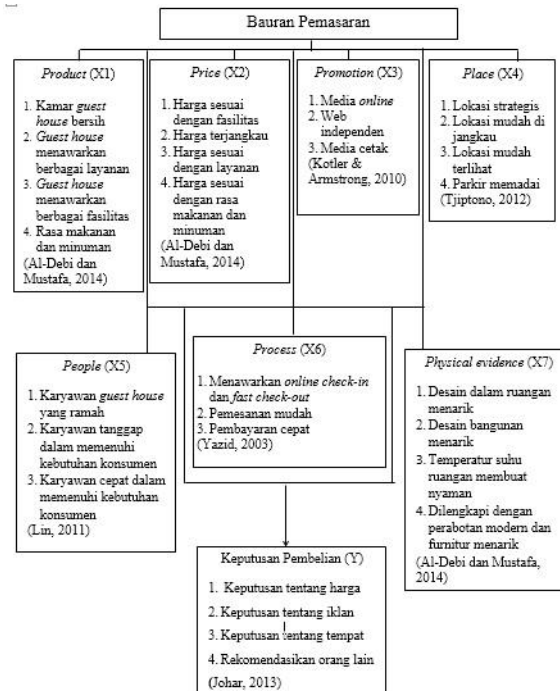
Bauran Pemasaran

Product (X1)

1. Kamar guest house bersih
2. Guest house menawarkan berbagai layanan
3. Guest house menawarkan berbagai fasilitas
4. Rasa makanan dan minuman

(Al-Debi dan Mustafa, 2014)

Price (X2)

1. Harga sesuai dengan fasilitas
2. Harga terjangkau
3. Harga sesuai dengan layanan
4. Harga sesuai dengan rasa makanan dan minuman

(Al-Debi dan Mustafa, 2014)

Promotion (X3)

1. Media online
2. Web independen
3. Media cetak

(Kotler & Armstrong, 2010)

Place (X4)

1. Lokasi strategis
2. Lokasi mudah di jangkau
3. Lokasi mudah terlihat
4. Parkir memadai

(Tjiptono, 2012)

People (X5)

1. Karyawan guest house yang ramah
2. Karyawan tanggap dalam memenuhi kebutuhan konsumen
3. Karyawan cepat dalam memenuhi kebutuhan konsumen

(Lin, 2011)

Process (X6)

1. Menawarkan online check-in dan fast check-out
2. Pemesanan mudah
3. Pembayaran cepat

(Yazid, 2003)

Physical evidence (X7)

1. Desain dalam ruangan menarik
2. Desain bangunan menarik
3. Temperatur suhu ruangan membuat nyaman
4. Dilengkapi dengan perabotan modern dan furnitur menarik

(Al-Debi dan Mustafa, 2014)

Keputusan Pembelian (Y)

1. Keputusan tentang harga
2. Keputusan tentang iklan
3. Keputusan tentang tempat
4. Rekomendasikan orang lain

(Johar, 2013)